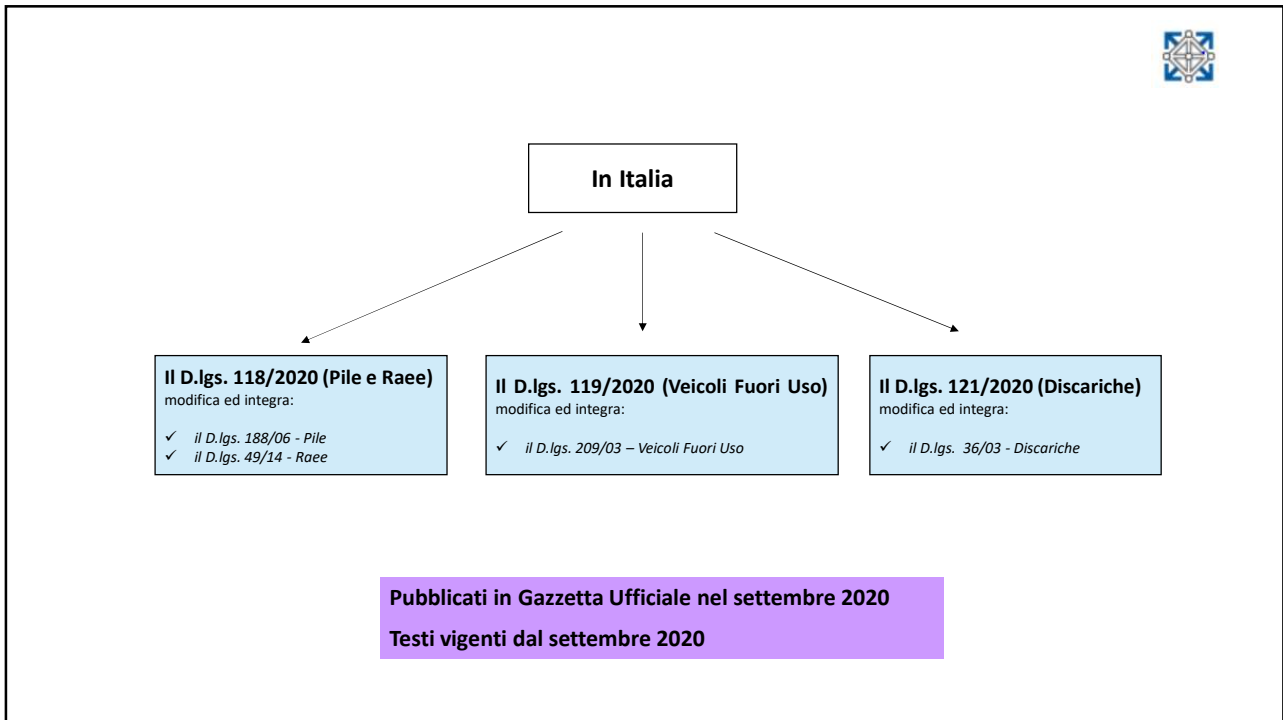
In Italia

**Il D.lgs. 118/2020 (Pile e Raee)**
modifica ed integra:

✓ *il D.lgs. 188/06 - Pile*
✓ *il D.lgs. 49/14 - Raee*

**Il D.lgs. 119/2020 (Veicoli Fuori Uso)**
modifica ed integra:

✓ *il D.lgs. 209/03 – Veicoli Fuori Uso*

**Il D.lgs. 121/2020 (Discariche)**
modifica ed integra:

✓ *il D.lgs. 36/03 - Discariche*

**Pubblicati in Gazzetta Ufficiale nel settembre 2020**

**Testi vigenti dal settembre 2020**